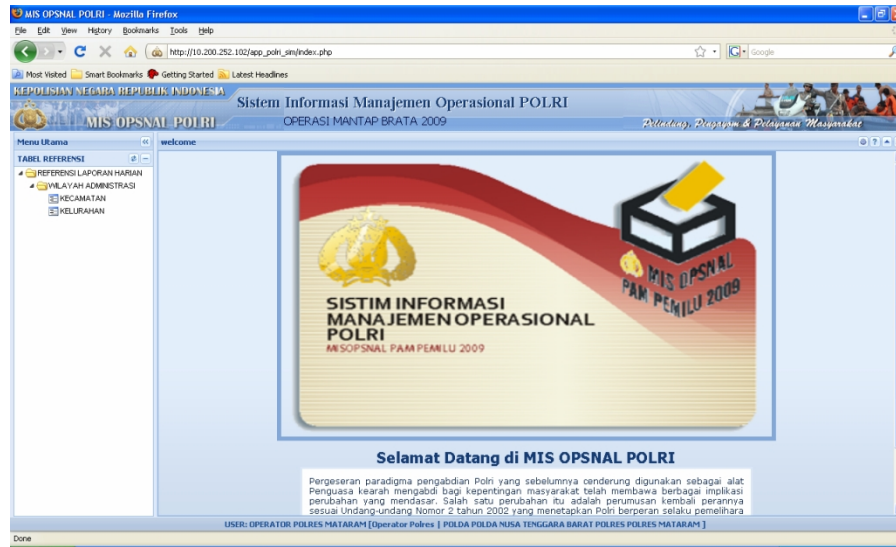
MIS OPSNAL POLRI - Mozilla Firefox

File Edit View History Bookmarks Tools Help

http://10.200.252.102/app_polri_sim/index.php

Google

Most Visited Smart Bookmarks Getting Started Latest Headlines

KEPOLISIAN NEGARA REPUBLIK INDONESIA

MIS OPSNAL POLRI

Sistem Informasi Manajemen Operasional POLRI

OPERASI MANTAP BRATA 2009

Pelindung, Pengayom & Pelayanan Masyarakat

Menu Utama

welcome

TABEL REFERENSI

REFERENSI LAPORAN HARIAN

WILAYAH ADMINISTRASI

KECAMATAN

KELURAHAN

MIS OPSNAL PAM PEMILU 2009

SISTIM INFORMASI MANAJEMEN OPERASIONAL POLRI

MISOPSNAL PAM PEMILU 2009

Selamat Datang di MIS OPSNAL POLRI

Pergeseran paradigma pengabdian Polri yang sebelumnya cenderung digunakan sebagai alat Penguasa kearah mengabdi bagi kepentingan masyarakat telah membawa berbagai implikasi perubahan yang mendasar. Salah satu perubahan itu adalah perumusan kembali perannya sesuai Undang-undang Nomor 2 tahun 2002 yang menetapkan Polri berperan selaku pemelihara

USER: OPERATOR POLRES MATARAM [Operator Polres | POLDA POLDA NUSA TENGGARA BARAT POLRES POLRES MATARAM ]

Done